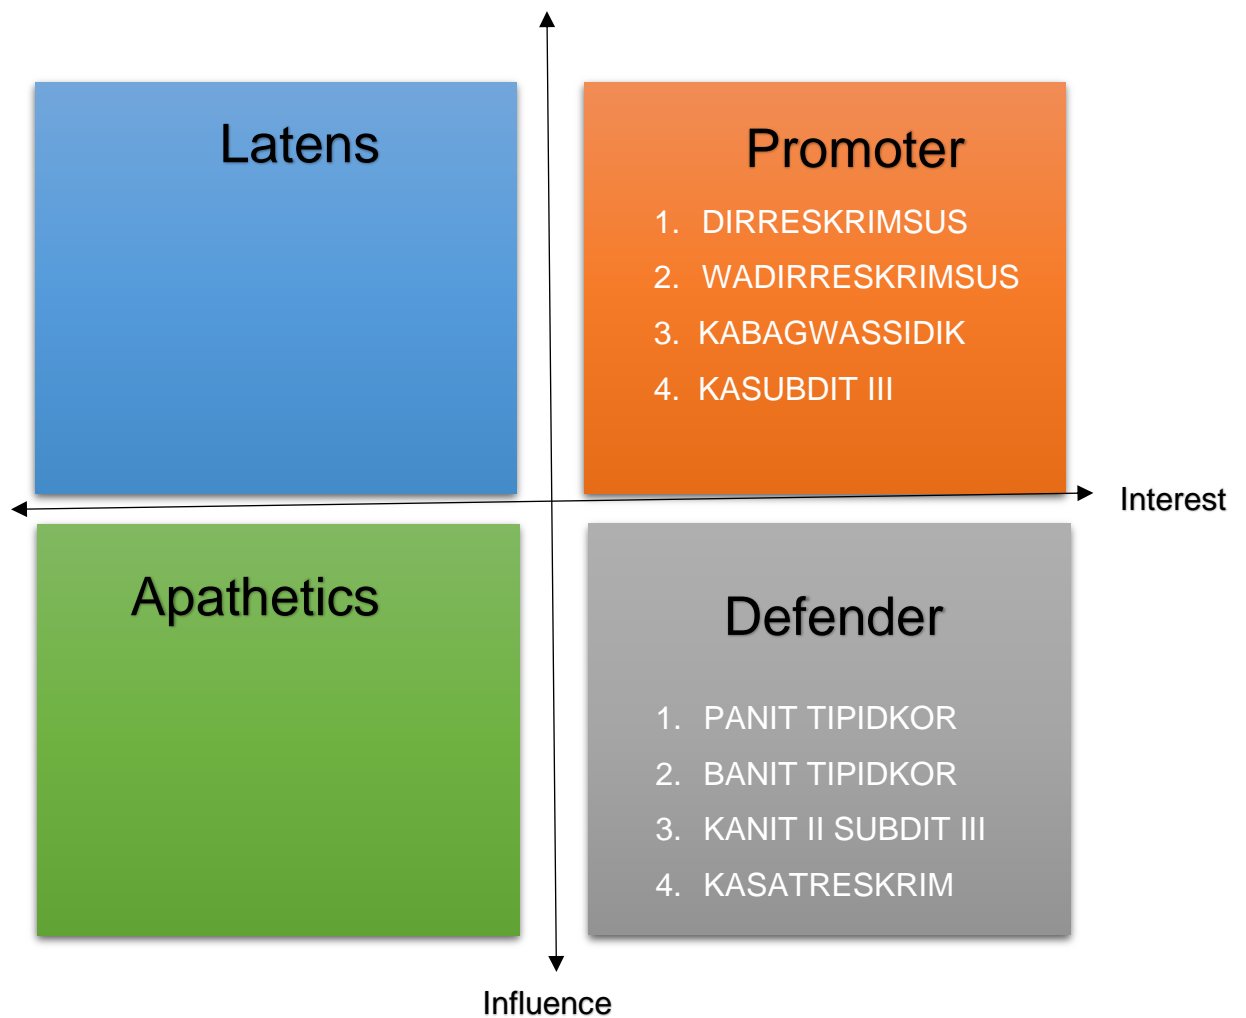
Latens

Promoter

1. DIRRESKRIMSUS
2. WADIRRESKRIMSUS
3. KABAGWASSIDIK
4. KASUBDIT III

Interest

Apathetics

Defender

1. PANIT TIPIDKOR
2. BANIT TIPIDKOR
3. KANIT II SUBDIT III
4. KASATRESKRIM

Influence